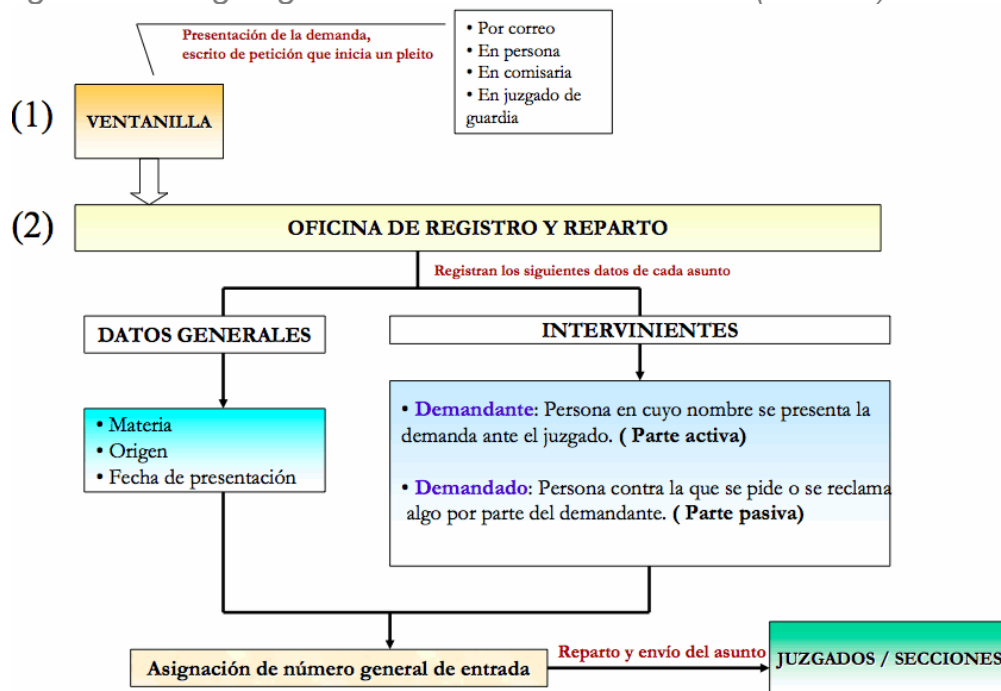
Presentación de la demanda, escrito de petición que inicia un pleito

• Por correo
• En persona
• En comisaria
• En juzgado de guardia

(1) VENTANILLA

(2) OFICINA DE REGISTRO Y REPARTO

Registran los siguientes datos de cada asunto

DATOS GENERALES

INTERVINIENTES

• Materia
• Origen
• Fecha de presentación

• Demandante: Persona en cuyo nombre se presenta la demanda ante el juzgado. ( Parte activa)

• Demandado: Persona contra la que se pide o se reclama algo por parte del demandante. ( Parte pasiva)

Asignación de número general de entrada

Reparto y envío del asunto

JUZGADOS / SECCIONES